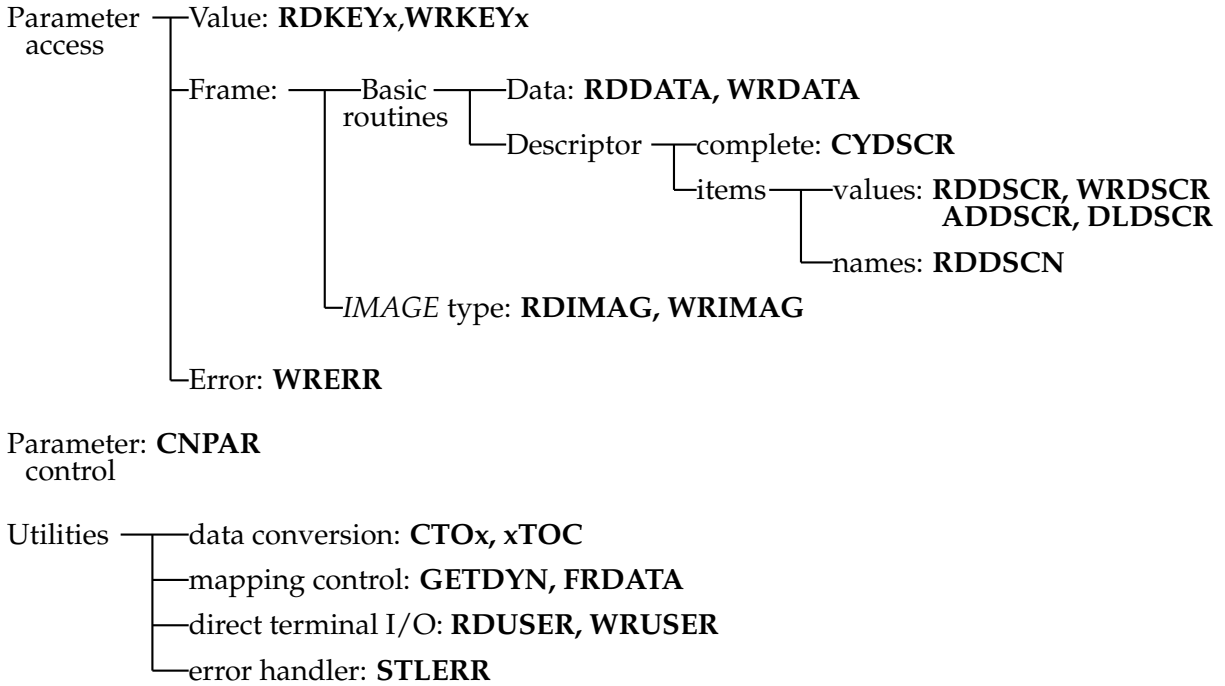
Parameter access

Value: **RDKEYx,WRKEYx**

Frame:

Basic routines

Data: **RDDATA, WRDATA**

Descriptor

complete: **CYDSCR**

items

values: **RDDSCR, WRDSCR ADDSCR, DLDSCR**

names: **RDDSCN**

*IMAGE* type: **RDIMAG, WRIMAG**

Error: **WRERR**

Parameter control: **CNPAR**

Utilities

data conversion: **CTOx, xTOC**

mapping control: **GETDYN, FRDATA**

direct terminal I/O: **RDUSER, WRUSER**

error handler: **STLERR**